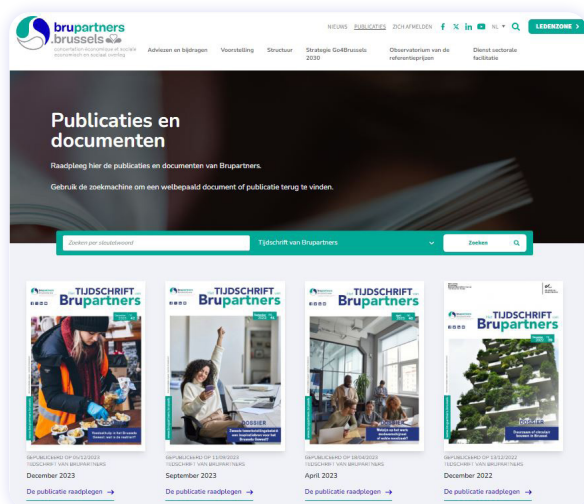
brupartners .brussels
concertation économique et sociale economisch en sociaal overleg

NIEUWS PUBLICATIES ZICH AFMELDEN NL LEDENZONE

Adviezen en bijdragen Voorstelling Structuur Strategie Go4Brussels 2030 Observatorium van de referentieprijzen Dienst sectorale facilitatie

Publicaties en documenten

Raadpleeg hier de publicaties en documenten van Brupartners.

Gebruik de zoekmachine om een welbepaald document of publicatie terug te vinden.

Zoeken per sleutelwoord
Tijdschrift van Brupartners
Zoeken

TIJDSCHRIFT Brupartners
GEPUBLICEERD OP 05/12/2023
TIJDSCHRIFT VAN BRUPARTNERS
December 2023
De publicatie raadplegen →

TIJDSCHRIFT Brupartners
DOSSIER
GEPUBLICEERD OP 11/09/2023
TIJDSCHRIFT VAN BRUPARTNERS
September 2023
De publicatie raadplegen →

TIJDSCHRIFT Brupartners
DOSSIER
GEPUBLICEERD OP 18/04/2023
TIJDSCHRIFT VAN BRUPARTNERS
April 2023
De publicatie raadplegen →

TIJDSCHRIFT Brupartners
DOSSIER
GEPUBLICEERD OP 13/12/2022
TIJDSCHRIFT VAN BRUPARTNERS
December 2022
De publicatie raadplegen →